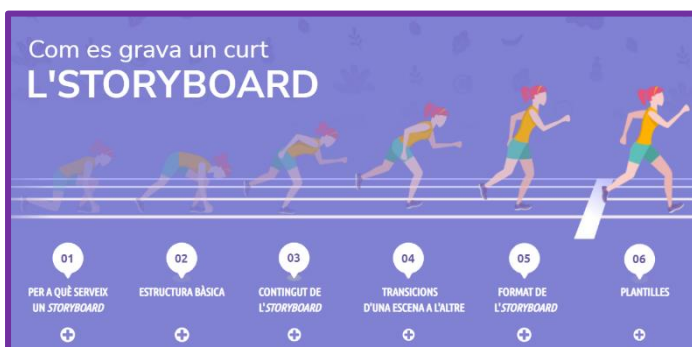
Com es grava un curt
L'STORYBOARD

01
PER A QUÈ SERVEIX UN *STORYBOARD*

02
ESTRUCTURA BÀSICA

03
CONTINGUT DE L'*STORYBOARD*

04
TRANSICIONS D'UNA ESCENA A L'ALTRE

05
FORMAT DE L'*STORYBOARD*

06
PLANTILLES